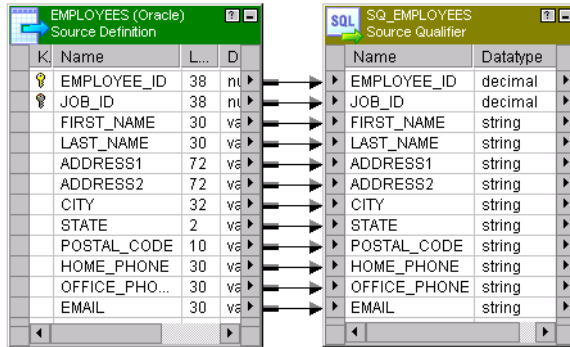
EMPLOYEES (Oracle)
Source Definition

| K. | Name | L... | D |
|---|---|---|---|
| | EMPLOYEE_ID | 38 | nu |
| | JOB_ID | 38 | nu |
| | FIRST_NAME | 30 | va |
| | LAST_NAME | 30 | va |
| | ADDRESS1 | 72 | va |
| | ADDRESS2 | 72 | va |
| | CITY | 32 | va |
| | STATE | 2 | va |
| | POSTAL_CODE | 10 | va |
| | HOME_PHONE | 30 | va |
| | OFFICE_PHO... | 30 | va |
| | EMAIL | 30 | va |

SQL SQ_EMPLOYEES
Source Qualifier

| Name | Datatype |
|---|---|
| EMPLOYEE_ID | decimal |
| JOB_ID | decimal |
| FIRST_NAME | string |
| LAST_NAME | string |
| ADDRESS1 | string |
| ADDRESS2 | string |
| CITY | string |
| STATE | string |
| POSTAL_CODE | string |
| HOME_PHONE | string |
| OFFICE_PHONE | string |
| EMAIL | string |